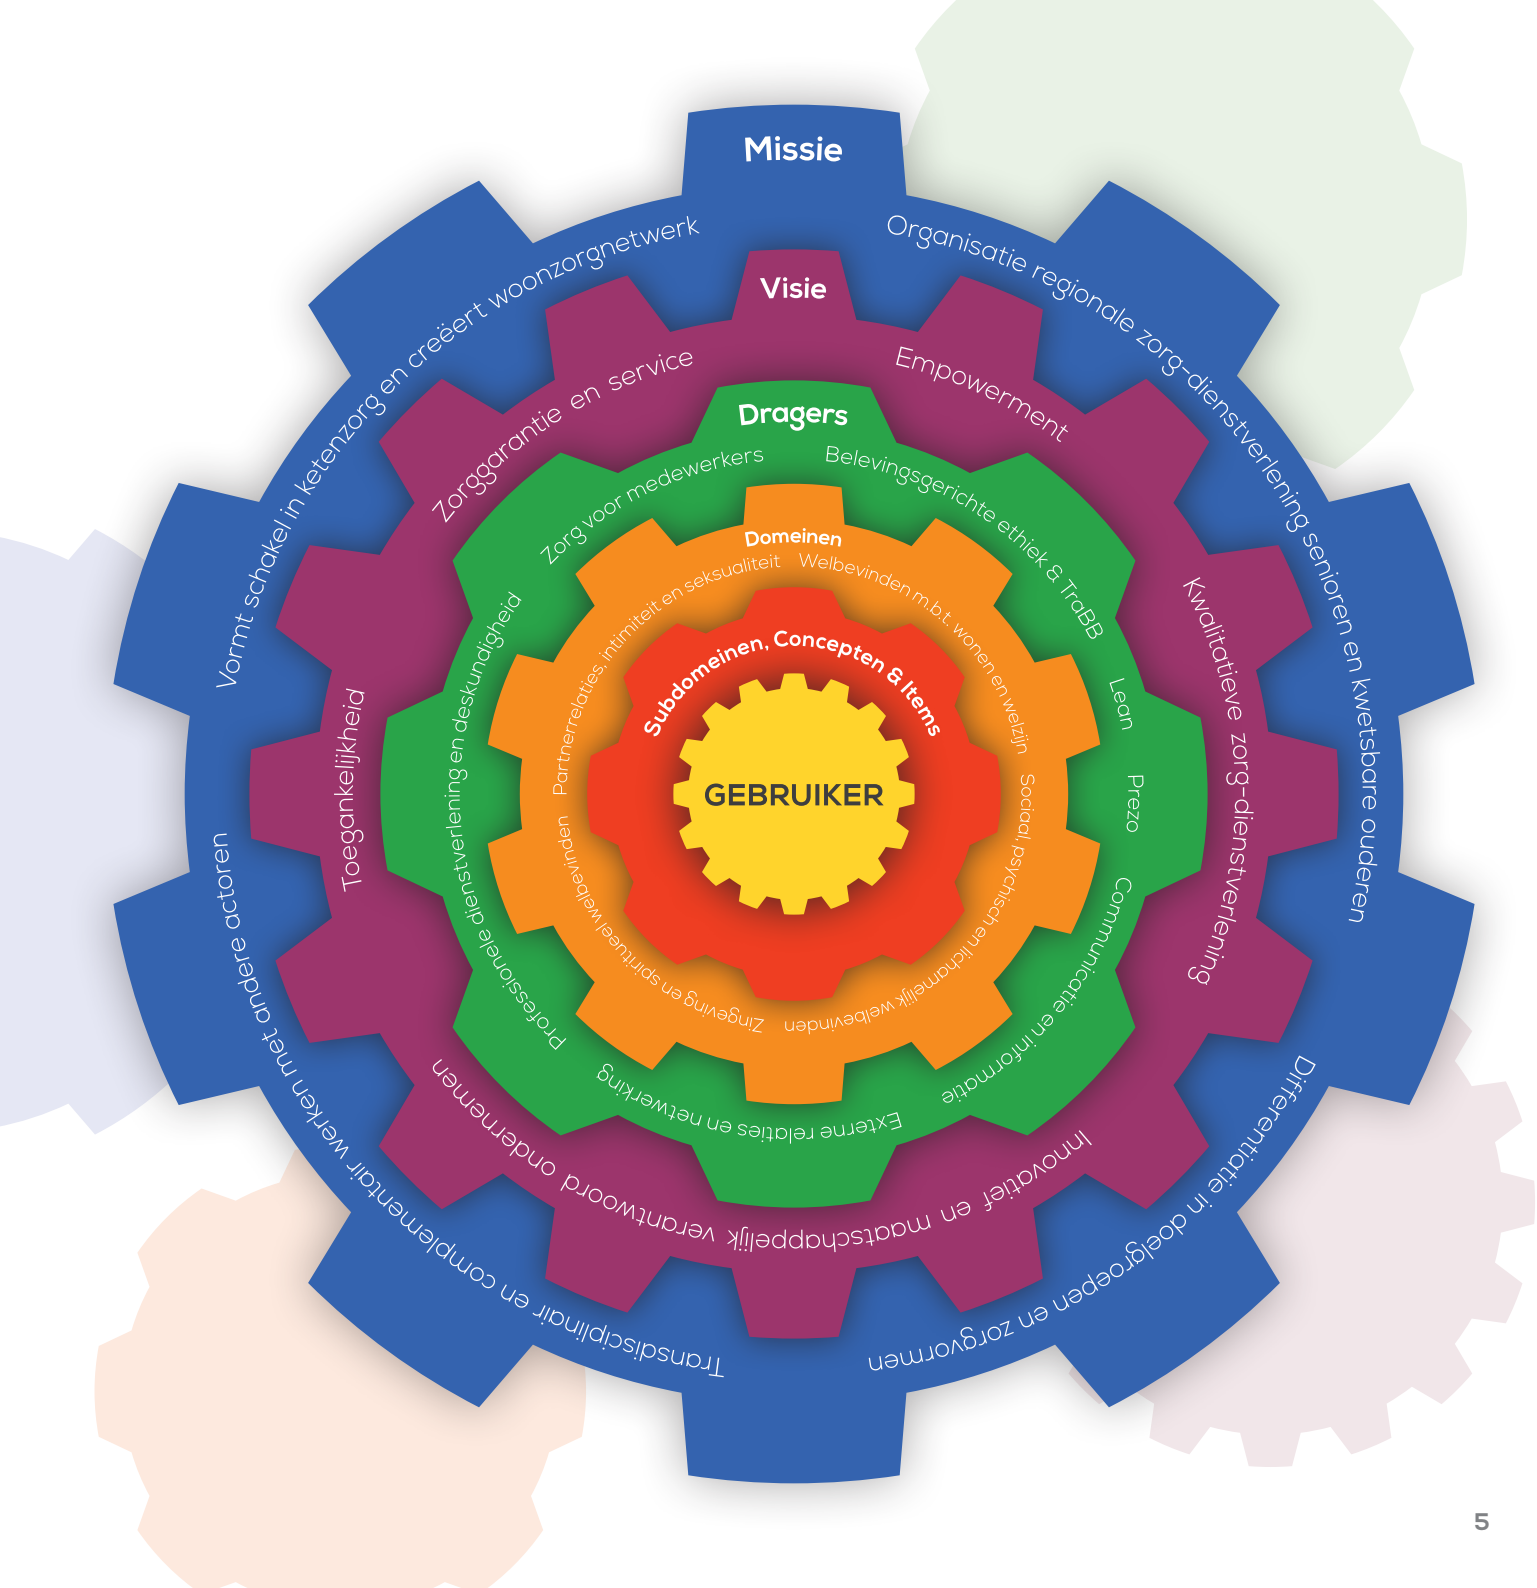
Missie

Organisatie regionale zorg-dienstverlening senioren en kwetsbare ouderen

Differentiatie in doelgroepen en zorgvormen

Transdisciplinair en complementair werken met andere actoren

Vormt schakel in ketenzorg en creëert woonzorgnetwerk

Visie

Empowerment

Kwalitatieve zorg-dienstverlening

Innovatief en maatschappelijk verantwoord ondernemen

Toegankelijkheid

Zorggarantie en service

Dragers

Belevingsgerichte ethiek & TraBB

Lean

Prezo

Communicatie en informatie

Externe relaties en netwerking

Professionele dienstverlening en deskundigheid

Zorg voor medewerkers

Domeinen

Welbevinden m.b.t. wonen en welzijn

Sociaal, psychisch en lichamelijk welbevinden

Zingeving en spiritueel welbevinden

Partnerrelaties, intimiteit en seksualiteit

Subdomeinen, Concepten & Items

GEBRUIKER

5